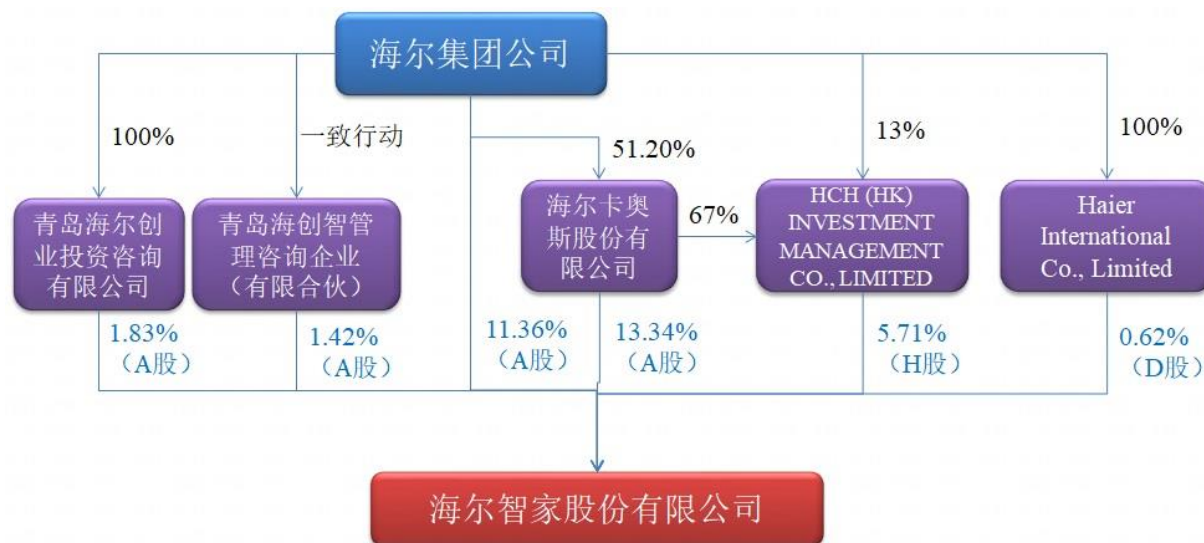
海尔集团公司

100%

一致行动

51.20%

13%

100%

青岛海尔创业投资咨询有限公司

青岛海创智管理咨询企业（有限合伙）

海尔卡奥斯股份有限公司

67%

HCH (HK) INVESTMENT MANAGEMENT CO., LIMITED

Haier International Co., Limited

1.83%（A股）

1.42%（A股）

11.36%（A股）

13.34%（A股）

5.71%（H股）

0.62%（D股）

海尔智家股份有限公司